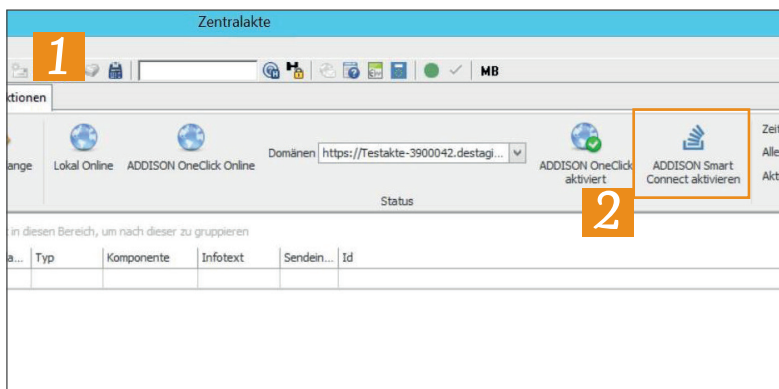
Zentralakte

1

MB

ktionen

ange

Lokal Online

ADDISON OneClick Online

Domänen https://Testakte-3900042.destagi...

ADDISON OneClick aktiviert

ADDISON Smart Connect aktivieren

Zeit

Alle

Akt

Status

2

r in diesen Bereich, um nach dieser zu gruppieren

| a... | Typ | Komponente | Infotext | Sendein... | Id |
|---|---|---|---|---|---|